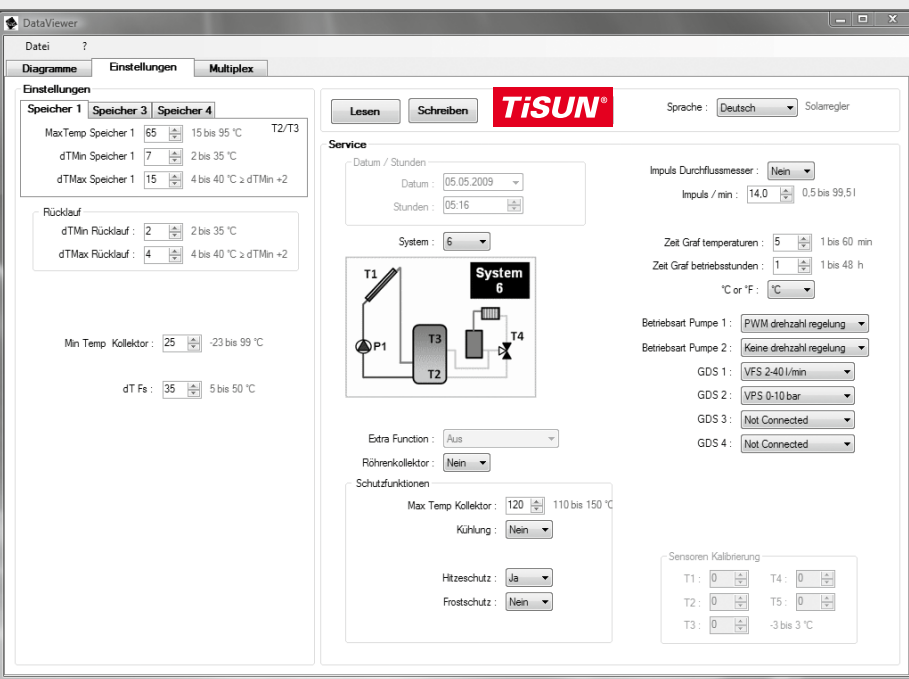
DataViewer

Datei ?

Diagramme Einstellungen Multiplex

Einstellungen

Speicher 1 Speicher 3 Speicher 4

MaxTemp Speicher 1 65 15 bis 95 °C T2/T3

dTMin Speicher 1 7 2 bis 35 °C

dTMax Speicher 1 15 4 bis 40 °C ≥ dTMin +2

Rücklauf

dTMin Rücklauf : 2 2 bis 35 °C

dTMax Rücklauf : 4 4 bis 40 °C ≥ dTMin +2

Min Temp Kollektor : 25 -23 bis 99 °C

dT Fs : 35 5 bis 50 °C

Lesen Schreiben TiSUN®

Sprache : Deutsch Solarregler

Service

Datum / Stunden

Datum : 05.05.2009

Stunden : 05:16

System : 6

T1

System 6

P1

T3

T4

T2

Extra Function : Aus

Röhrenkollektor : Nein

Schutzfunktionen

Max Temp Kollektor : 120 110 bis 150 °C

Kühlung : Nein

Hitzeschutz : Ja

Frostschutz : Nein

Impuls Durchflussmesser : Nein

Impuls / min : 14,0 0,5 bis 99,5 l

Zeit Graf temperaturen : 5 1 bis 60 min

Zeit Graf betriebsstunden : 1 1 bis 48 h

°C or °F : °C

Betriebsart Pumpe 1 : PWM drehzahl regelung

Betriebsart Pumpe 2 : Keine drehzahl regelung

GDS 1 : VFS 2-40 l/min

GDS 2 : VPS 0-10 bar

GDS 3 : Not Connected

GDS 4 : Not Connected

Sensoren Kalibrierung

T1 : 0 T4 : 0

T2 : 0 T5 : 0

T3 : 0 -3 bis 3 °C